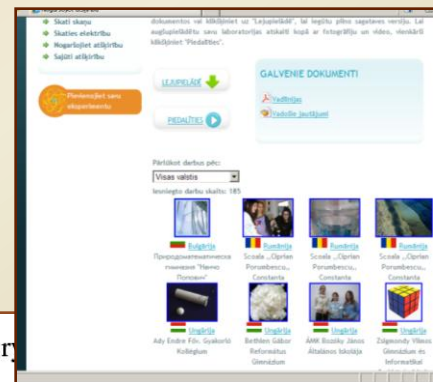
Skati skaņu
Skaties elektrību
Nogaršojiet atšķirību
Sajūti atšķirību

Pievienojiet savu eksperimentu

dokumentus vai klikšķiniet uz "Lejupielādē", lai iegūtu pilnu sagataves versiju. Lai augšupielādētu savu laboratorijas atskaiti kopā ar fotogrāfijām vai video, vienkārši klikšķiniet "Piedalīties".

LEJUPIELĀDĒ

PIEDALĪTIES

GALVENIE DOKUMENTI

Vadlīnijas

Vadlīņu jautājumi

Pārlūkot darbus pēc:
Visas valsts
Iesniegto darbu skaits: 185

Bulgārija
Природоматематическа гимназия "Иванко Попович"

Rumānija
Scoala „Ciprian Porumbescu", Constanta

Rumānija
Scoala „Ciprian Porumbescu", Constanta

Rumānija
Scoala „Ciprian Porumbescu", Constanta

Ungārija
Ady Endre Főv. Gyakorló Kollégium

Ungārija
Bethlen Gábor Református Gimnázium

Ungārija
ÁMK Bozsky János Általános Iskolája

Ungārija
Zalaegerszeg Vileos Gimnázium és Informatikai

ry